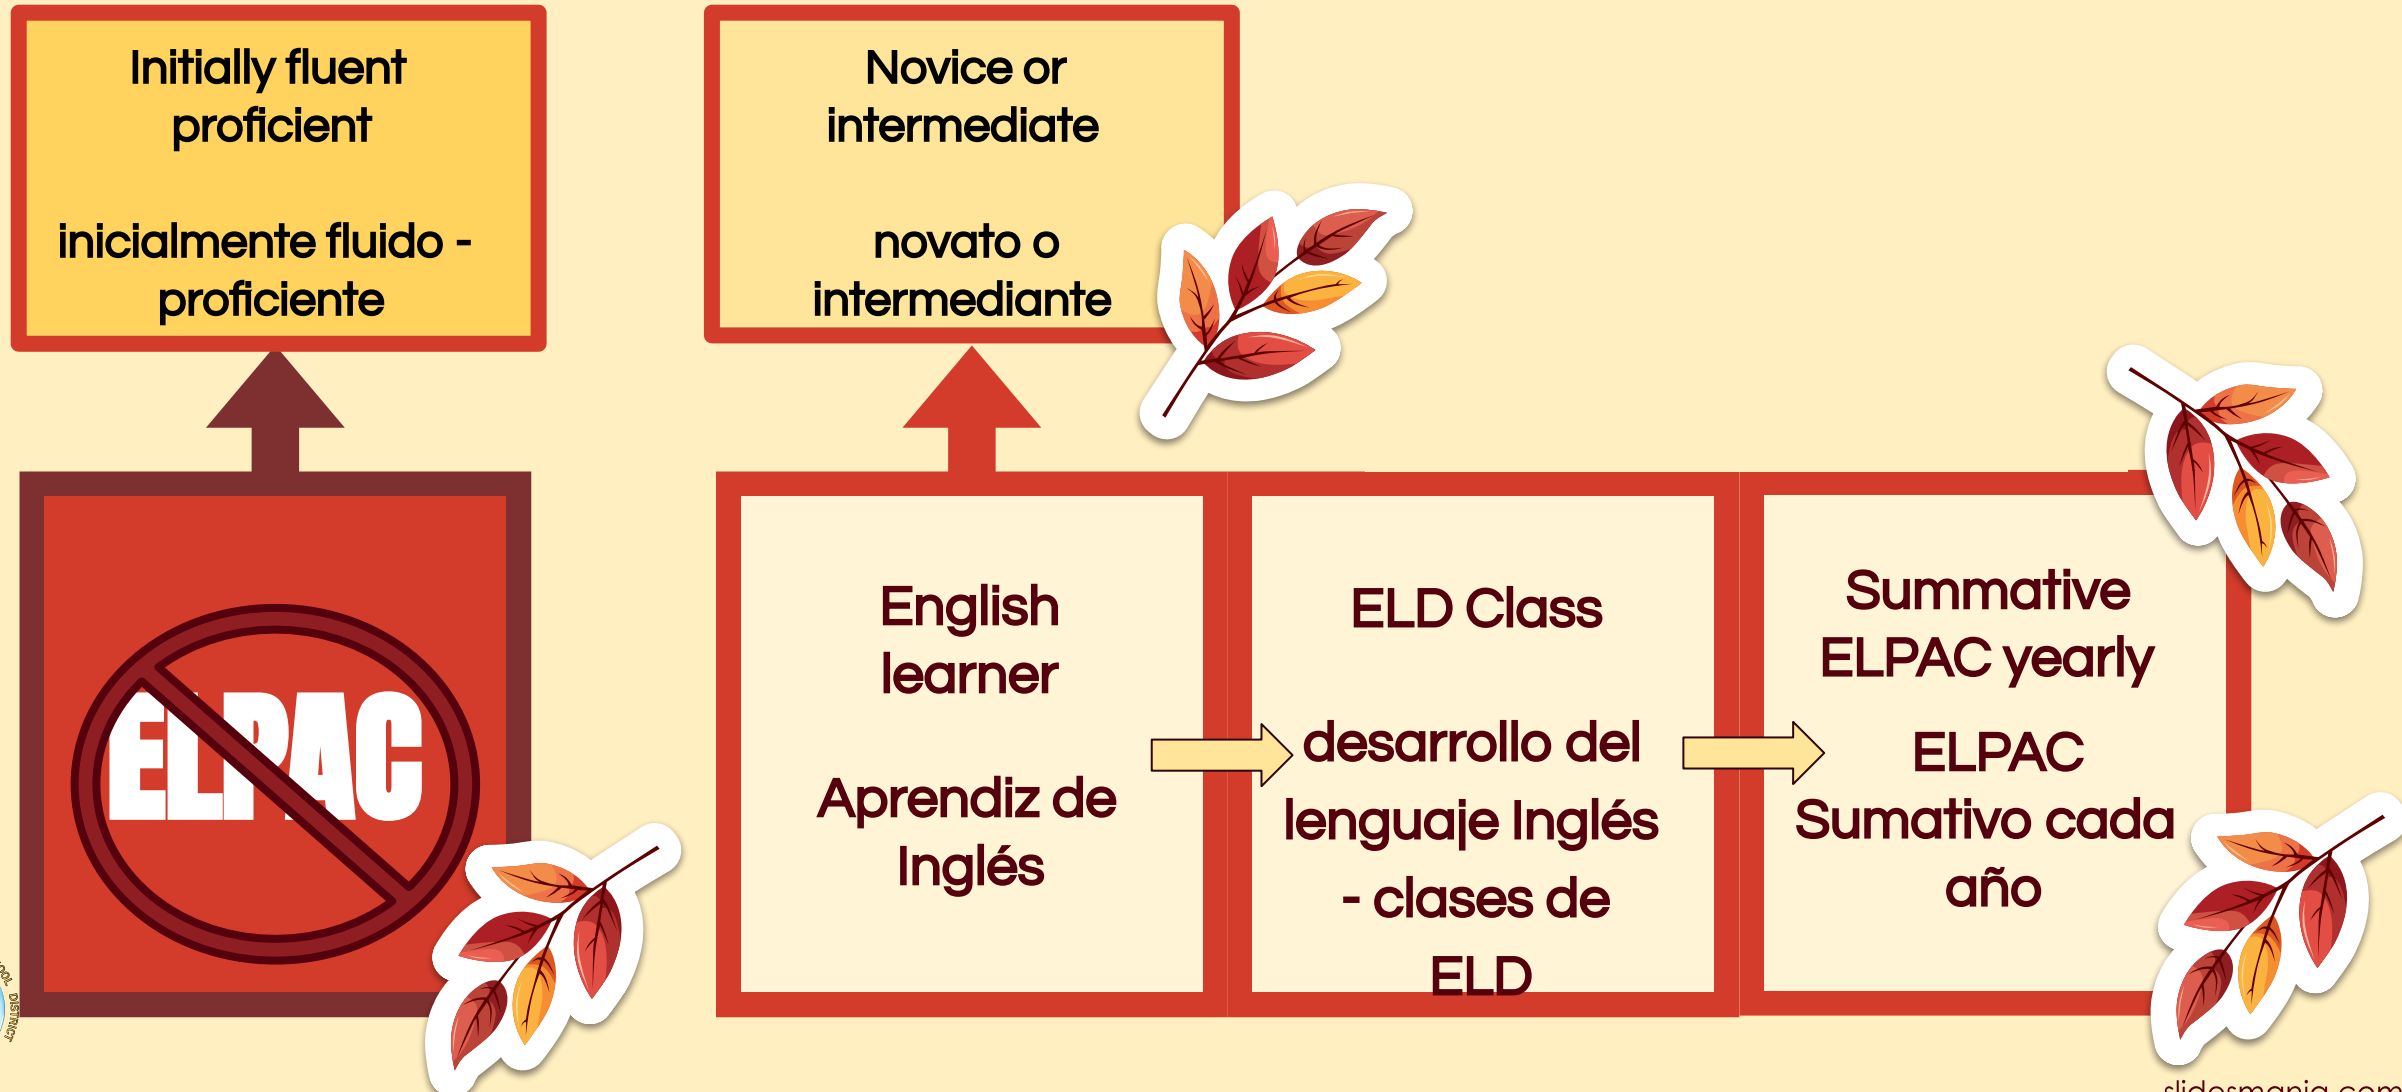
Initially fluent proficient

inicialmente fluido - proficiente

Novice or intermediate

novato o intermediante

ELPAC

English learner

Aprendiz de Inglés

ELD Class

desarrollo del lenguaje Inglés - clases de ELD

Summative ELPAC yearly

ELPAC Sumativo cada año

slidesmania.com